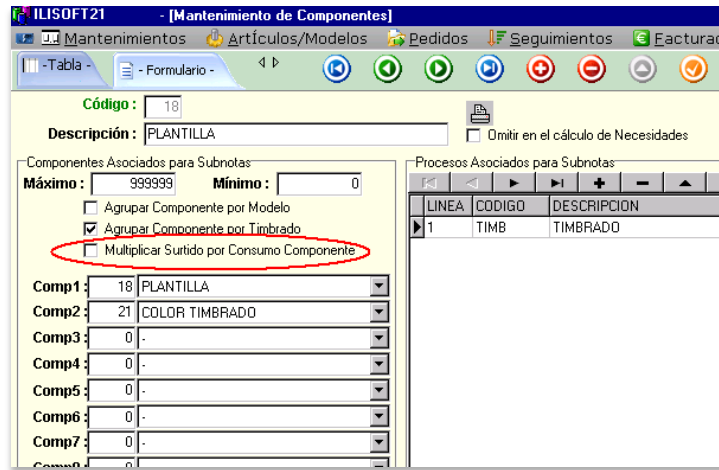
ILISOFT21 - [Mantenimiento de Componentes]

Mantenimientos Artículos/Modelos Pedidos Seguimientos Facturac

-Tabla - - Formulario -

Código : 18

Descripción : PLANTILLA

Omitir en el cálculo de Necesidades

Componentes Asociados para Subnotas

Máximo : 999999 Mínimo : 0

Agrupar Componente por Modelo

Agrupar Componente por Timbrado

Multiplicar Surtido por Consumo Componente

| | | |
|---|---|---|
| Comp1 : | 18 | PLANTILLA |
| Comp2 : | 21 | COLOR TIMBRADO |
| Comp3 : | 0 | - |
| Comp4 : | 0 | - |
| Comp5 : | 0 | - |
| Comp6 : | 0 | - |
| Comp7 : | 0 | - |
| Comp8 : | 0 | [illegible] |

Procesos Asociados para Subnotas

| LINEA | CODIGO | DESCRIPCION |
|---|---|---|
| 1 | TIMB | TIMBRADO |